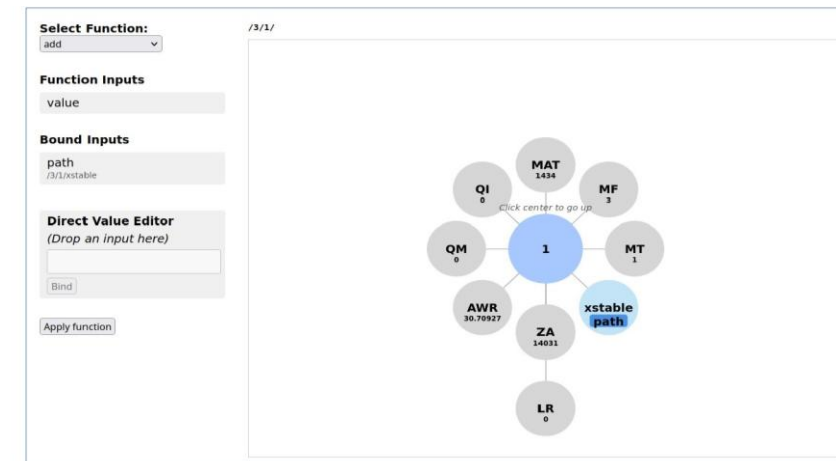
Select Function:
add

Function Inputs
value

Bound Inputs
path
/3/1/xstable

Direct Value Editor
(Drop an input here)

Bind

Apply function

/3/1/

MAT
1434

QI
0

MF
3

Click center to go up

QM
0

1

MT
1

AWR
30.70927

xstable
path

ZA
14031

LR
0